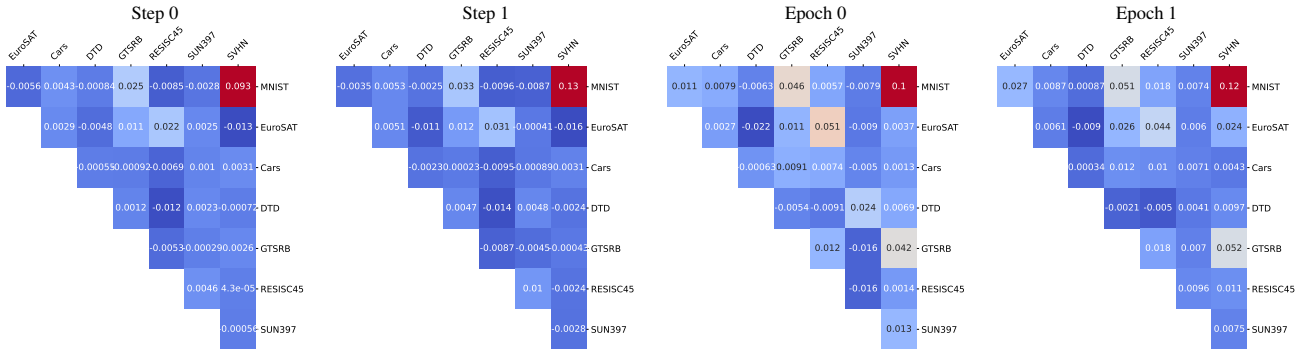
Step 0

|  | EuroSAT | Cars | DTD | GTSRB | RESISC45 | SUN397 | SVHN |
|---|---|---|---|---|---|---|---|
| MNIST | -0.0056 | 0.0043 | -0.00084 | 0.025 | -0.0085 | -0.0028 | 0.093 |
| EuroSAT |  | 0.0029 | -0.0048 | 0.011 | 0.022 | 0.0025 | -0.013 |
| Cars |  |  | -0.00055 | -0.00092 | -0.0069 | 0.001 | 0.0031 |
| DTD |  |  |  | 0.0012 | -0.012 | 0.0023 | -0.00072 |
| GTSRB |  |  |  |  | -0.0053 | -0.00029 | 0.0026 |
| RESISC45 |  |  |  |  |  | 0.0046 | 4.3e-05 |
| SUN397 |  |  |  |  |  |  | -0.0005 |

Step 1

|  | EuroSAT | Cars | DTD | GTSRB | RESISC45 | SUN397 | SVHN |
|---|---|---|---|---|---|---|---|
| MNIST | -0.0035 | 0.0053 | -0.0025 | 0.033 | -0.0096 | -0.0087 | 0.13 |
| EuroSAT |  | 0.0051 | -0.011 | 0.012 | 0.031 | 0.00041 | -0.016 |
| Cars |  |  | -0.0023 | 0.00023 | -0.0095 | -0.00089 | 0.0031 |
| DTD |  |  |  | 0.0047 | -0.014 | 0.0048 | -0.0024 |
| GTSRB |  |  |  |  | -0.0087 | -0.0045 | -0.00043 |
| RESISC45 |  |  |  |  |  | 0.01 | -0.0024 |
| SUN397 |  |  |  |  |  |  | -0.0028 |

Epoch 0

|  | EuroSAT | Cars | DTD | GTSRB | RESISC45 | SUN397 | SVHN |
|---|---|---|---|---|---|---|---|
| MNIST | 0.011 | 0.0079 | -0.0063 | 0.046 | 0.0057 | -0.0079 | 0.1 |
| EuroSAT |  | 0.0027 | -0.022 | 0.011 | 0.051 | -0.009 | 0.0037 |
| Cars |  |  | 0.00063 | 0.0091 | 0.0074 | -0.005 | 0.0013 |
| DTD |  |  |  | -0.0054 | -0.0091 | 0.024 | 0.0069 |
| GTSRB |  |  |  |  | 0.012 | -0.016 | 0.042 |
| RESISC45 |  |  |  |  |  | -0.016 | 0.0014 |
| SUN397 |  |  |  |  |  |  | 0.013 |

Epoch 1

|  | EuroSAT | Cars | DTD | GTSRB | RESISC45 | SUN397 | SVHN |
|---|---|---|---|---|---|---|---|
| MNIST | 0.027 | 0.0087 | 0.00087 | 0.051 | 0.018 | 0.0074 | 0.12 |
| EuroSAT |  | 0.0061 | -0.009 | 0.026 | 0.044 | 0.006 | 0.024 |
| Cars |  |  | 0.00034 | 0.012 | 0.01 | 0.0071 | 0.0043 |
| DTD |  |  |  | -0.0021 | -0.005 | 0.0041 | 0.0097 |
| GTSRB |  |  |  |  | 0.018 | 0.007 | 0.052 |
| RESISC45 |  |  |  |  |  | 0.0096 | 0.011 |
| SUN397 |  |  |  |  |  |  | 0.0075 |